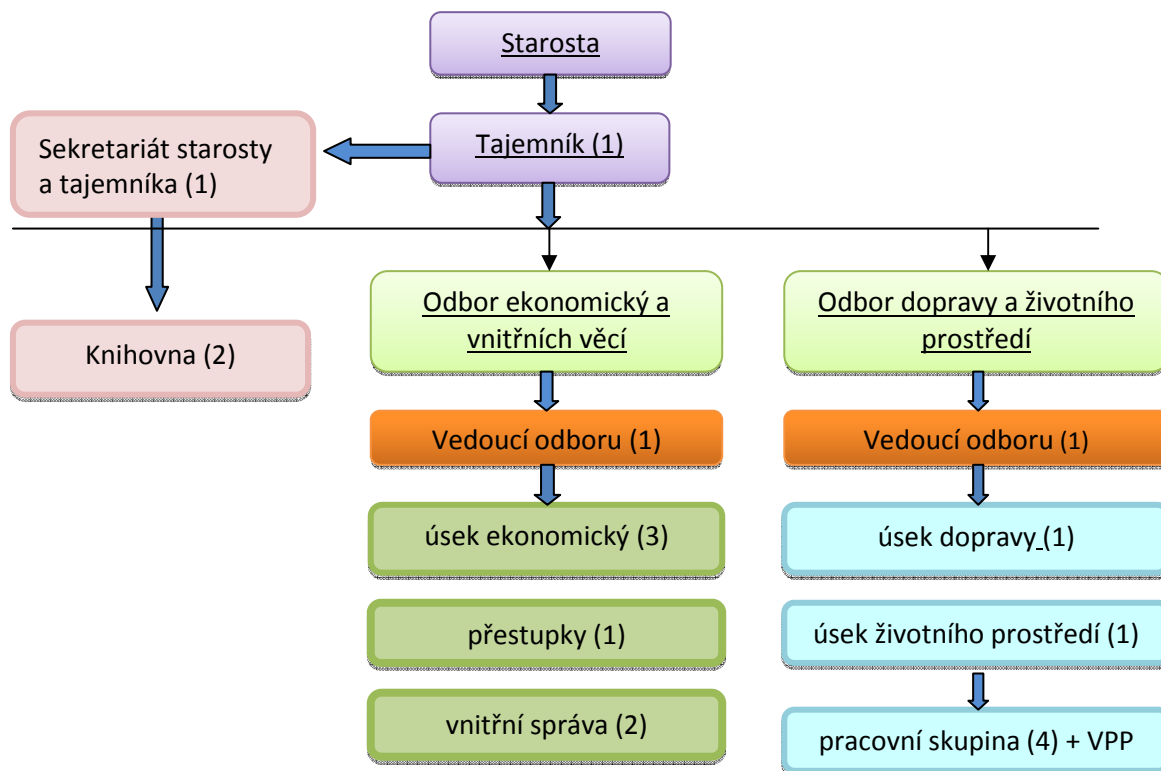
Starosta

Tajemník (1)

Sekretariát starosty a tajemníka (1)

Knihovna (2)

Odbor ekonomický a vnitřních věcí

Vedoucí odboru (1)

úsek ekonomický (3)

přestupky (1)

vnitřní správa (2)

Odbor dopravy a životního prostředí

Vedoucí odboru (1)

úsek dopravy (1)

úsek životního prostředí (1)

pracovní skupina (4) + VPP